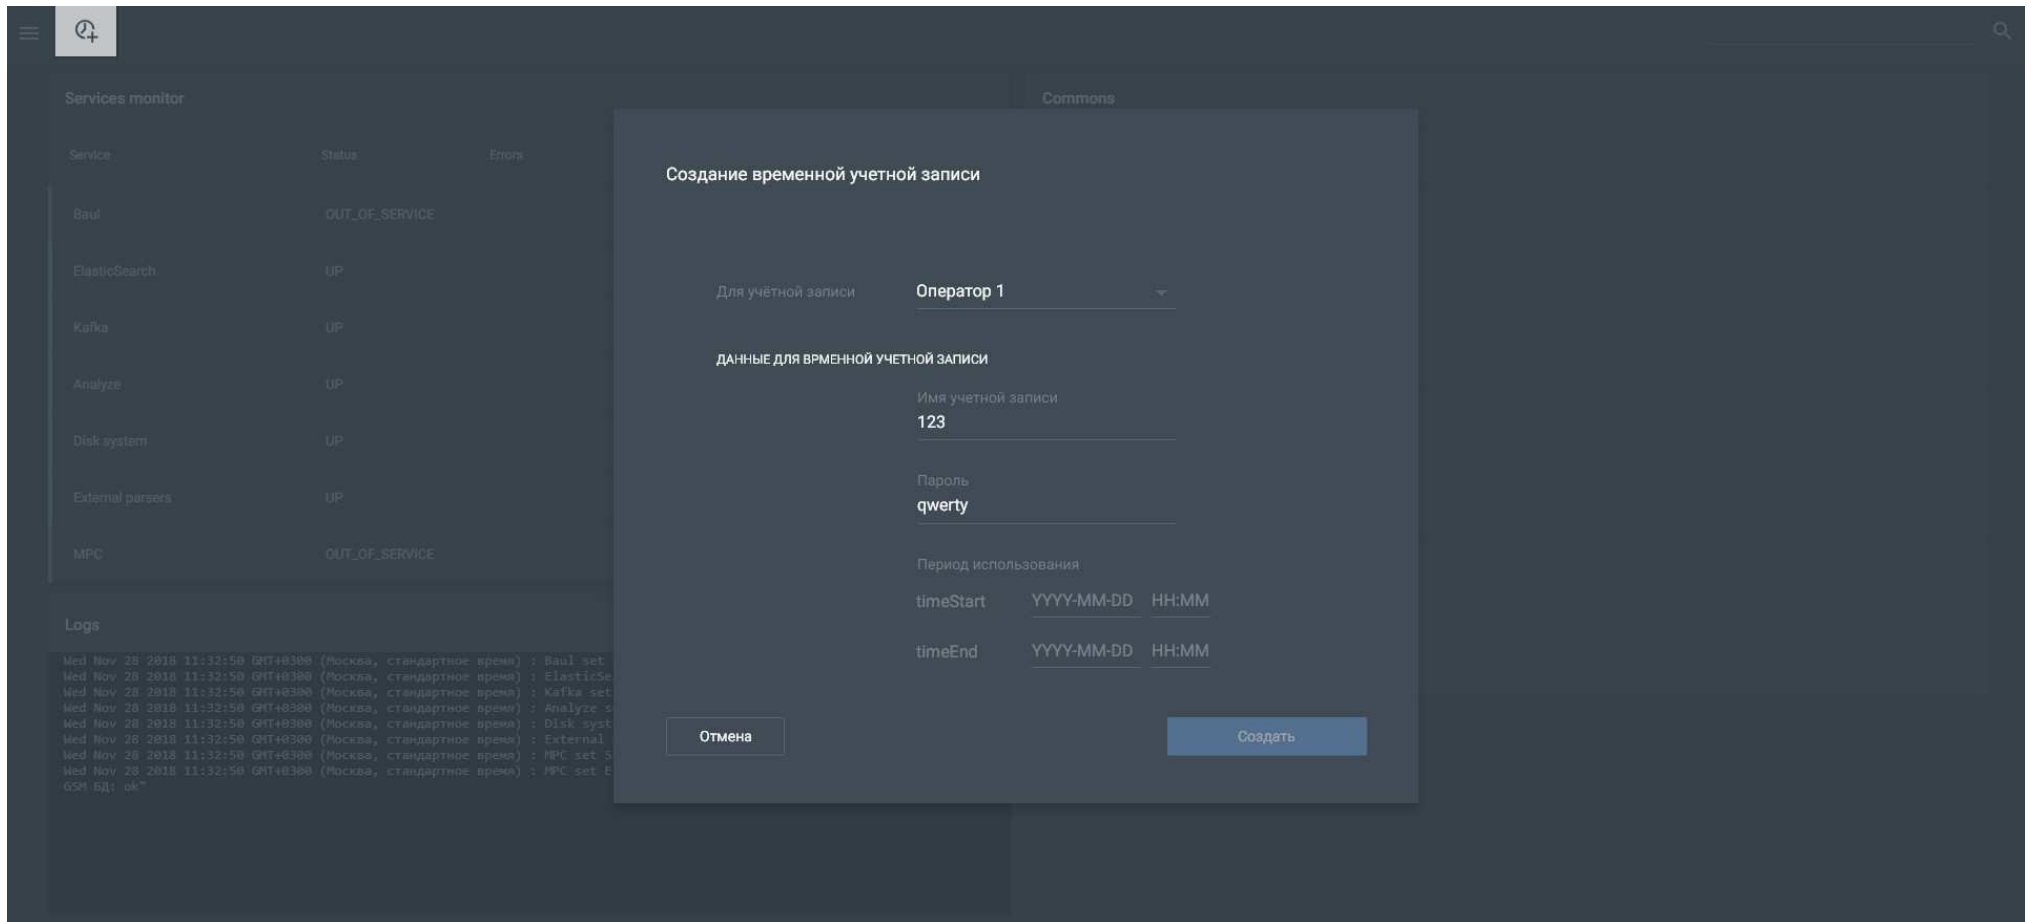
Services monitor

| Service | Status | Errors |
|---|---|---|
| Baul | OUT_OF_SERVICE | |
| ElasticSearch | UP | |
| Kafka | UP | |
| Analyze | UP | |
| Disk system | UP | |
| External parsers | UP | |
| MPC | OUT_OF_SERVICE | |

Logs

Wed Nov 28 2018 11:32:50 GMT+0300 (Москва, стандартное время) : Baul set
Wed Nov 28 2018 11:32:50 GMT+0300 (Москва, стандартное время) : ElasticSe
Wed Nov 28 2018 11:32:50 GMT+0300 (Москва, стандартное время) : Kafka set
Wed Nov 28 2018 11:32:50 GMT+0300 (Москва, стандартное время) : Analyze s
Wed Nov 28 2018 11:32:50 GMT+0300 (Москва, стандартное время) : Disk syst
Wed Nov 28 2018 11:32:50 GMT+0300 (Москва, стандартное время) : External
Wed Nov 28 2018 11:32:50 GMT+0300 (Москва, стандартное время) : MPC set S
Wed Nov 28 2018 11:32:50 GMT+0300 (Москва, стандартное время) : MPC set E
GSM БД: ok"

Commons

Создание временной учетной записи

Для учётной записи Оператор 1

ДАННЫЕ ДЛЯ ВРЕМЕННОЙ УЧЕТНОЙ ЗАПИСИ

Имя учетной записи
123

Пароль
qwerty

Период использования
timeStart YYYY-MM-DD HH:MM
timeEnd YYYY-MM-DD HH:MM

Отмена

Создать